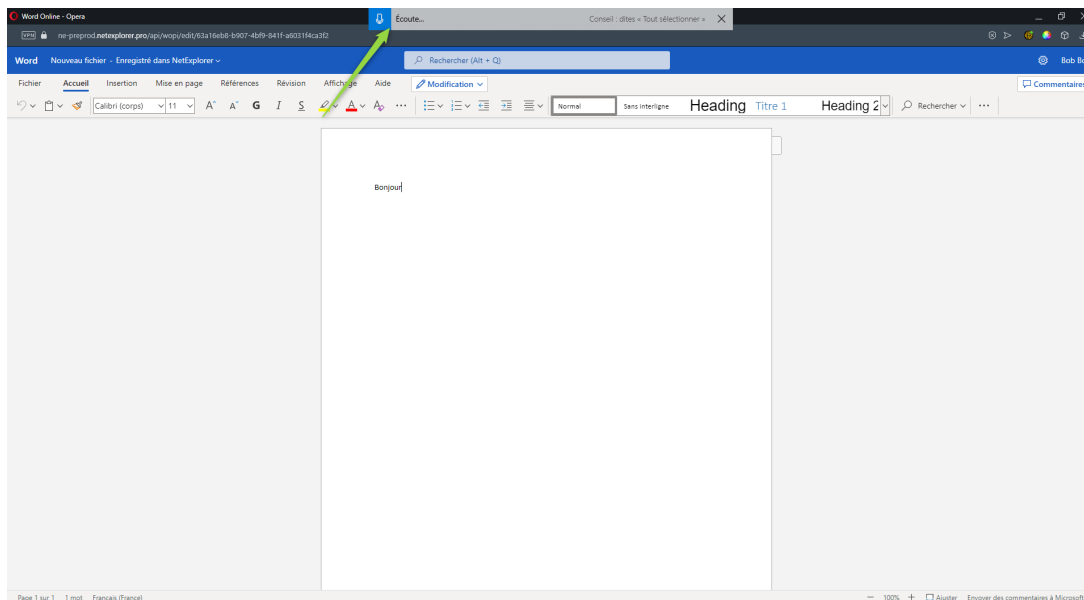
Word Online - Opera

Écoute...

Conseil : dites « Tout sélectionner »

VPN ne-preprod.netexplorer.pro/api/wopi/edit/63a16eb8-b907-4bf9-841f-a6031f4ca3f2

Word Nouveau fichier - Enregistré dans NetExplorer

Rechercher (Alt + Q)

Bob Bo

Fichier Accueil Insertion Mise en page Références Révision Affichage Aide Modification

Commentaires

Calibri (corps) 11 G I S

Normal Sans interligne Heading Titre 1 Heading 2

Rechercher

Bonjour

Page 1 sur 1 1 mot Français (France)

100% Ajuster Envoyer des commentaires à Microsoft